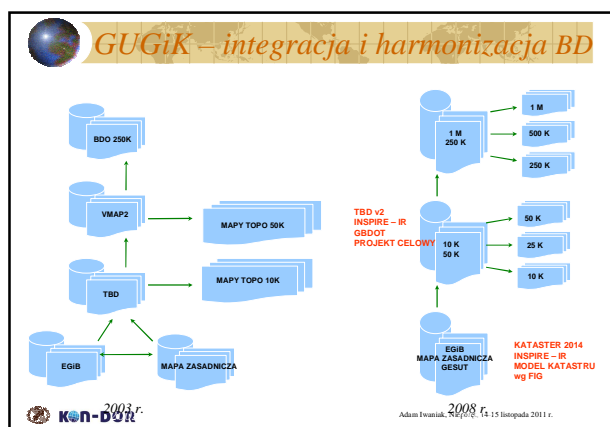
GUGiK – integracja i harmonizacja BD

BDO 250K

VMAP2

MAPY TOPO 50K

TBD

MAPY TOPO 10K

EGiB

MAPA ZASADNICZA

2003 r.

1 M
250 K

1 M

500 K

250 K

TBD v2
INSPIRE – IR
GBDOT
PROJEKT CELOWY

10 K
50 K

50 K

25 K

10 K

EGiB
MAPA ZASADNICZA
GESUT

KATASTER 2014
INSPIRE – IR
MODEL KATASTRU
wg FIG

2008 r.

KON-DOR

Adam Iwaniak, Niepołomice 14-15 listopada 2011 r.